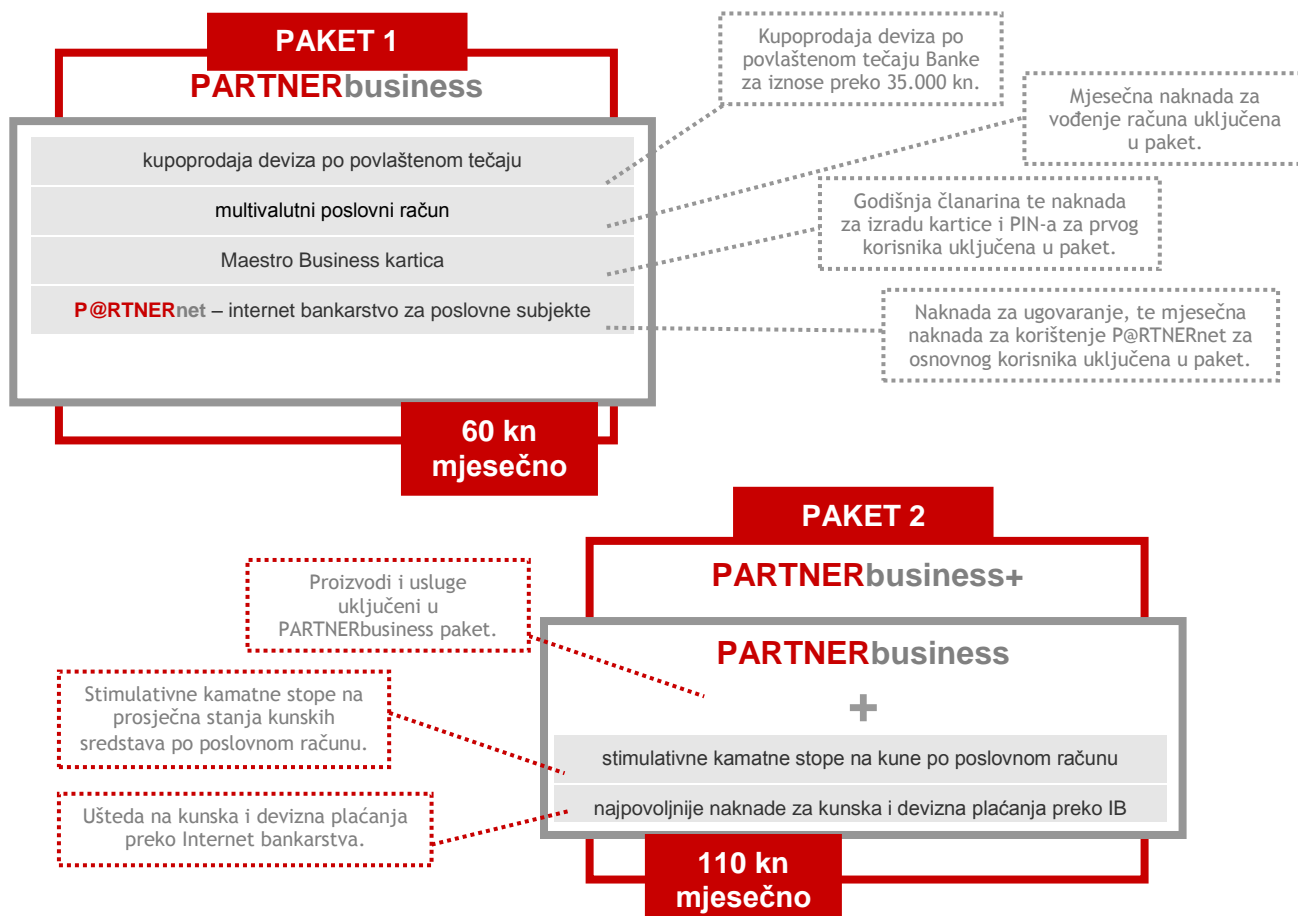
PAKET 1

PARTNERbusiness

kupoprodaja deviza po povlaštenom tečaju

multivalutni poslovni račun

Maestro Business kartica

P@RTNERnet – internet bankarstvo za poslovne subjekte

60 kn mjesečno

Kupoprodaja deviza po povlaštenom tečaju Banke za iznose preko 35.000 kn.

Mjesečna naknada za vođenje računa uključena u paket.

Godišnja članarina te naknada za izradu kartice i PIN-a za prvog korisnika uključena u paket.

Naknada za ugovaranje, te mjesečna naknada za korištenje P@RTNERnet za osnovnog korisnika uključena u paket.

PAKET 2

PARTNERbusiness+

PARTNERbusiness

+

stimulativne kamatne stope na kune po poslovnom računu

najpovoljnije naknade za kunska i devizna plaćanja preko IB

110 kn mjesečno

Proizvodi i usluge uključeni u PARTNERbusiness paket.

Stimulativne kamatne stope na prosječna stanja kunskih sredstava po poslovnom računu.

Ušteda na kunska i devizna plaćanja preko Internet bankarstva.